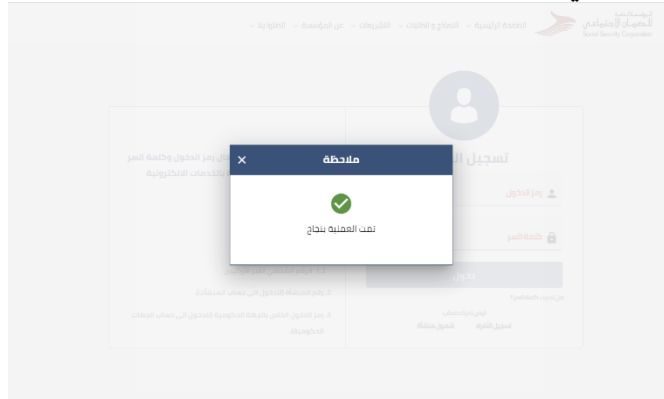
المؤسسة العامة للضمان الاجتماعي
Social Security Corporation

الصفحة الرئيسية ˅ النماذج و الطلبات ˅ التشريعات ˅ عن المؤسسة ˅ التوعية ˅

تسجيل ال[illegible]

رمز الدخول

كلمة السر

دخول

هل نسيت كلمة السر؟

ليس لديك حساب

تسجيل المنشأة

تسجيل منشأة

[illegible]ل رمز الدخول وكلمة السر
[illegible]بالخدمات الالكترونية

1. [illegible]
2. رقم المنشأة للدخول الى حساب المنشأة
3. رمز الدخول الخاص بالخدمة الحكومية للدخول الى حساب الخدمات الحكومية

ملاحظة
×
تمت العملية بنجاح